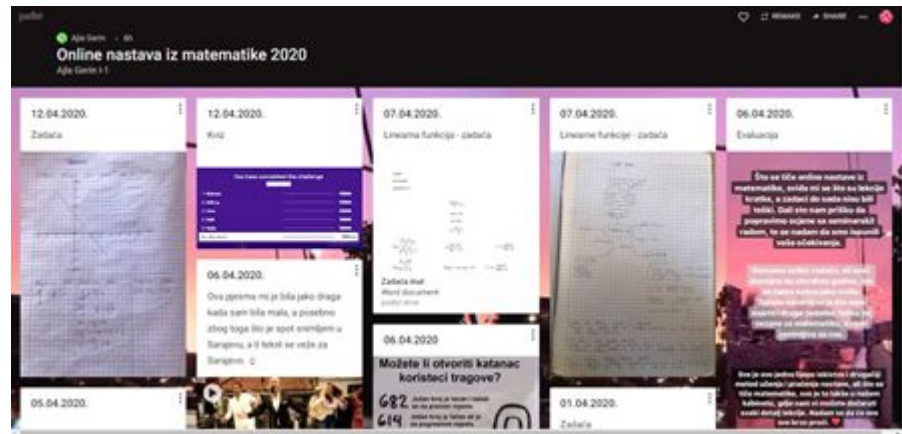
padlet

Ajla Gerin · 6h

Online nastava iz matematike 2020

Ajla Gerin I-1

REMAKE SHARE

12.04.2020.

Zadaća

12.04.2020.

Kviz

06.04.2020.

Ova pjesma mi je bila jako draga kada sam bila mala, a posebno zbog toga što je spot snimljen u Sarajevu, a i tekst se veže za Sarajevo. ☺

05.04.2020.

07.04.2020.

Linearne funkcije - zadaća

Zadaća.mel

Word document

06.04.2020

Možete li otvoriti katanac koristeći tragove?

682

614

07.04.2020.

Linearne funkcije - zadaća

01.04.2020.

Zadaća

06.04.2020.

Evaluacija

Što se tiče online nastave iz matematike, sviđa mi se što su lekcije kratke, a zadaci do sada nisu bili teški. Dali ste nam priliku da popravimo ocjene se seminarskim radom, te se nadam da smo ispunili vaša očekivanja.

Sve je ovo jedno lijepo iskustvo i drugačiji metod učenja i praćenja nastave, ali što se tiče matematike, ovo je to lakše u našem kabinetu, gdje nam vi možete detaljnije svaki detalj lekcije. Nadam se da će sve ovo brzo proći. ❤